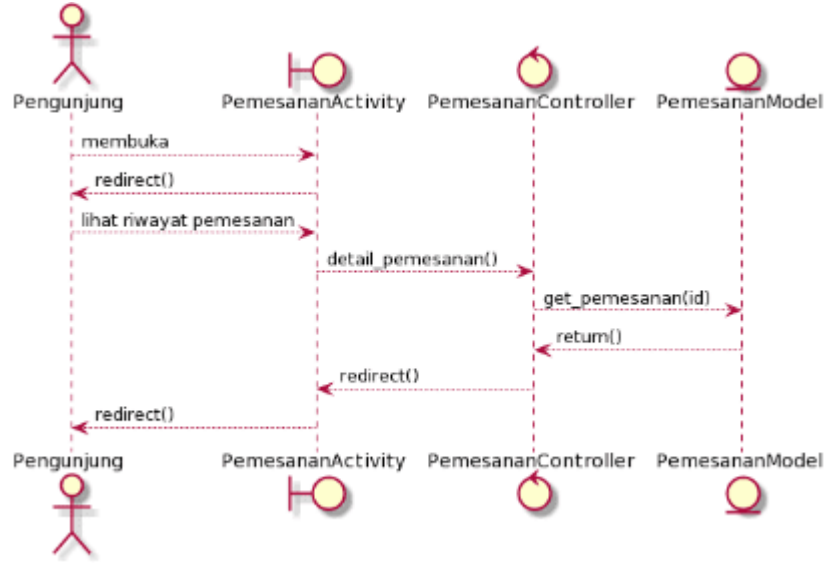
Pengunjung PemesananActivity PemesananController PemesananModel

membuka

redirect()

lihat riwayat pemesanan

detail_pemesanan()

get_pemesanan(id)

return()

redirect()

redirect()

Pengunjung PemesananActivity PemesananController PemesananModel